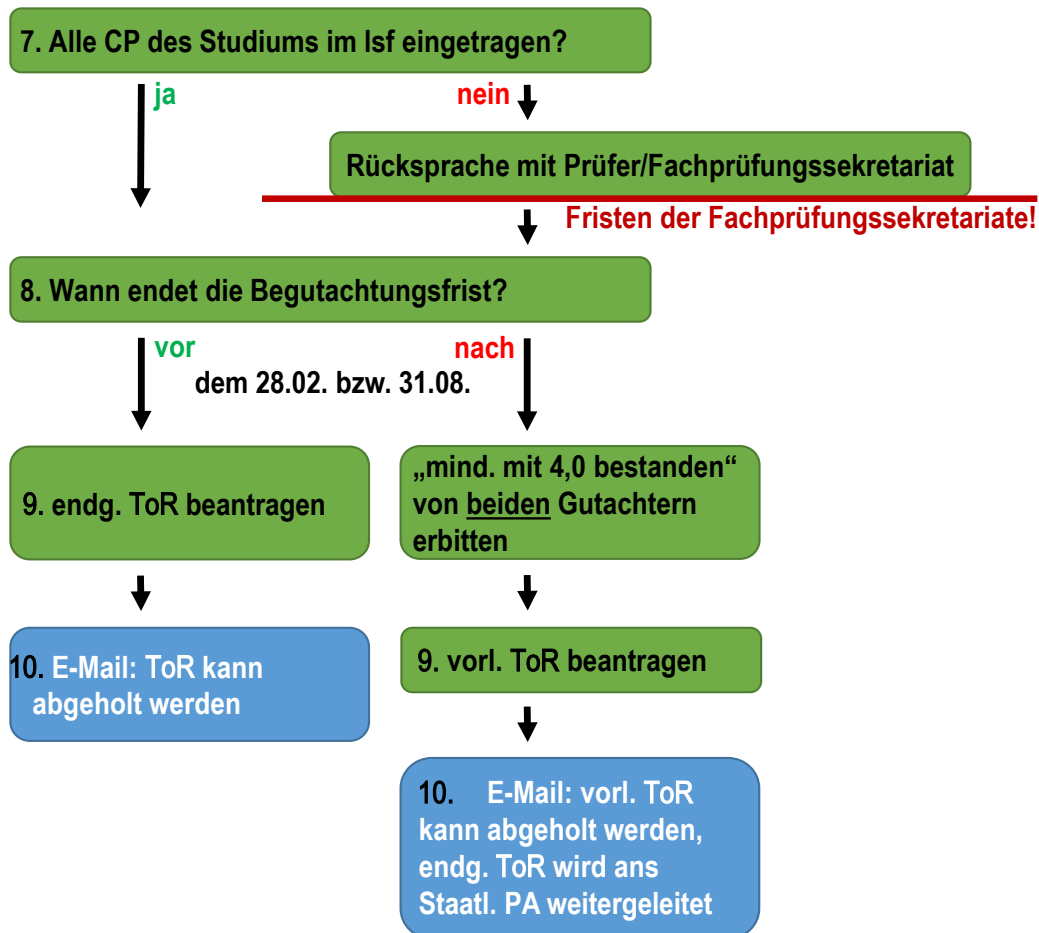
7. Alle CP des Studiums im lsf eingetragen?

ja

nein

Rücksprache mit Prüfer/Fachprüfungssekretariat

Fristen der Fachprüfungssekretariate!

8. Wann endet die Begutachtungsfrist?

vor

nach

dem 28.02. bzw. 31.08.

9. endg. ToR beantragen

„mind. mit 4,0 bestanden“ von beiden Gutachtern erbitten

10. E-Mail: ToR kann abgeholt werden

9. vorl. ToR beantragen

10. E-Mail: vorl. ToR kann abgeholt werden, endg. ToR wird ans Staatl. PA weitergeleitet